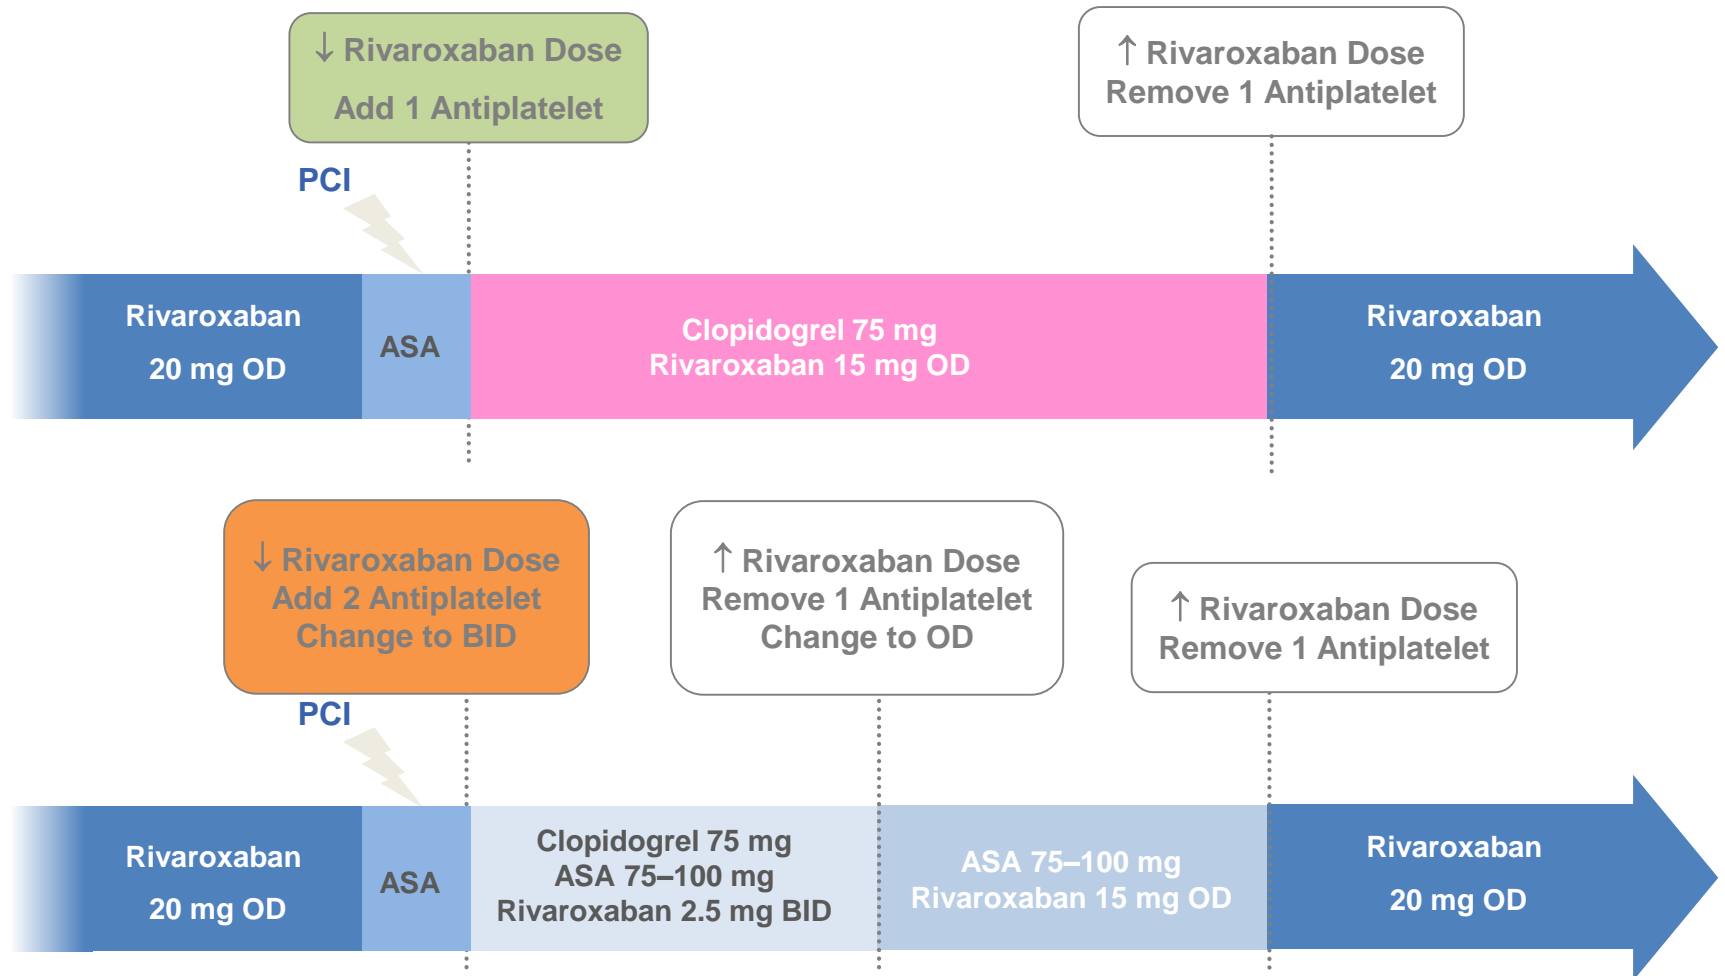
↓ Rivaroxaban Dose
Add 1 Antiplatelet

↑ Rivaroxaban Dose
Remove 1 Antiplatelet

PCI

Rivaroxaban
20 mg OD

ASA

Clopidogrel 75 mg
Rivaroxaban 15 mg OD

Rivaroxaban
20 mg OD

↓ Rivaroxaban Dose
Add 2 Antiplatelet
Change to BID

↑ Rivaroxaban Dose
Remove 1 Antiplatelet
Change to OD

↑ Rivaroxaban Dose
Remove 1 Antiplatelet

PCI

Rivaroxaban
20 mg OD

ASA

Clopidogrel 75 mg
ASA 75–100 mg
Rivaroxaban 2.5 mg BID

ASA 75–100 mg
Rivaroxaban 15 mg OD

Rivaroxaban
20 mg OD